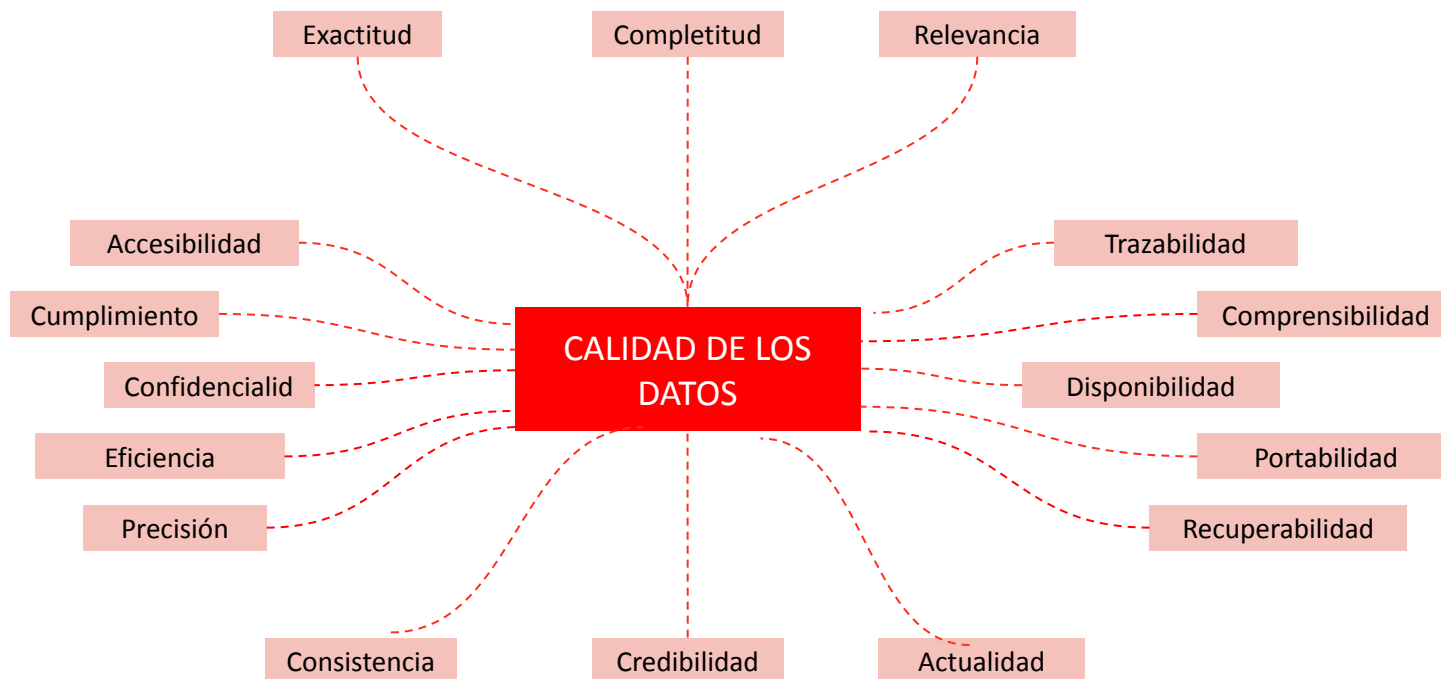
Exactitud

Completitud

Relevancia

Accesibilidad

Trazabilidad

Cumplimiento

Comprensibilidad

CALIDAD DE LOS DATOS

Confidencialid

Disponibilidad

Eficiencia

Portabilidad

Precisión

Recuperabilidad

Consistencia

Credibilidad

Actualidad